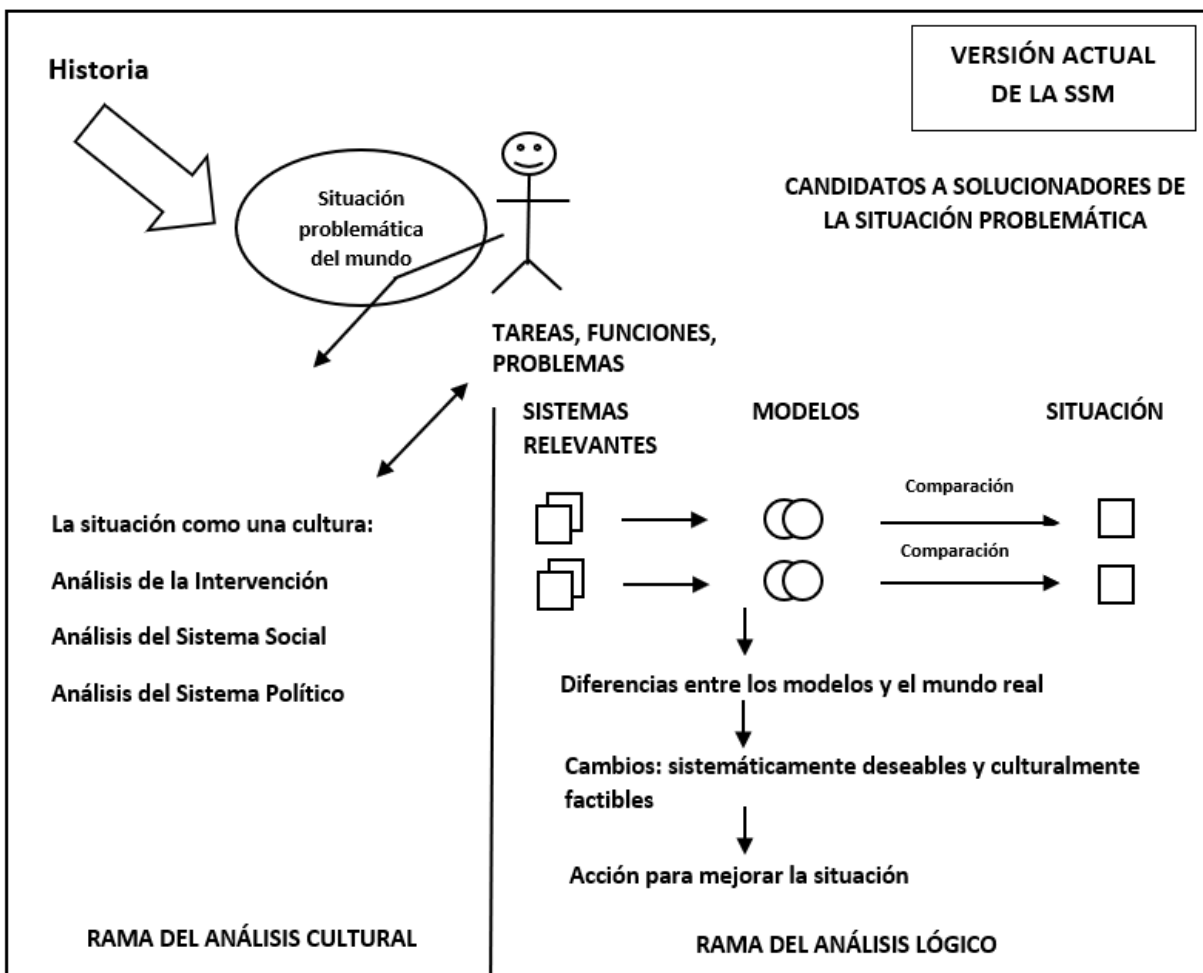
Historia

VERSIÓN ACTUAL DE LA SSM

Situación problemática del mundo

CANDIDATOS A SOLUCIONADORES DE LA SITUACIÓN PROBLEMÁTICA

TAREAS, FUNCIONES, PROBLEMAS

SISTEMAS RELEVANTES

MODELOS

SITUACIÓN

Comparación

Comparación

La situación como una cultura:

Análisis de la Intervención

Análisis del Sistema Social

Análisis del Sistema Político

Diferencias entre los modelos y el mundo real

Cambios: sistemáticamente deseables y culturalmente factibles

Acción para mejorar la situación

RAMA DEL ANÁLISIS CULTURAL

RAMA DEL ANÁLISIS LÓGICO